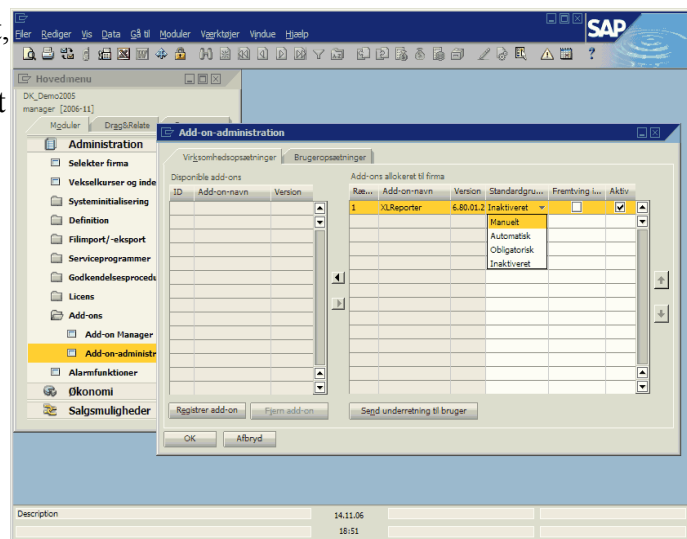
Filer Rediger Vis Data Gå til Moduler Værktøjer Vindue Hjælp

SAP

Hovedmenu

DK_Demo2005
manager [2006-11]

Moduler Drag&Relate

Administration
Selekter firma
Vekselkurser og inde
Systeminitialisering
Definition
Filimport/-eksport
Serviceprogrammer
Godkendelsesprocedu
Licens
Add-ons
Add-on Manager
Add-on-administr
Alarmfunktioner
Økonomi
Salgsmuligheder

Add-on-administration

Virksomhedsopsætninger Brugeropsætninger

Disponible add-ons

| ID | Add-on-navn | Version |
|---|---|---|

Add-ons allokeret til firma

| Ræ... | Add-on-navn | Version | Standardgru... | Fremtving i... | Aktiv |
|---|---|---|---|---|---|
| 1 | XLReporter | 6.80.01.2 | Inaktiveret | ☐ | ☑ |

Manuelt
Automatisk
Obligatorisk
Inaktiveret

Registrer add-on Fjern add-on Send underretning til bruger

OK Afbryd

Description 14.11.06 18:51